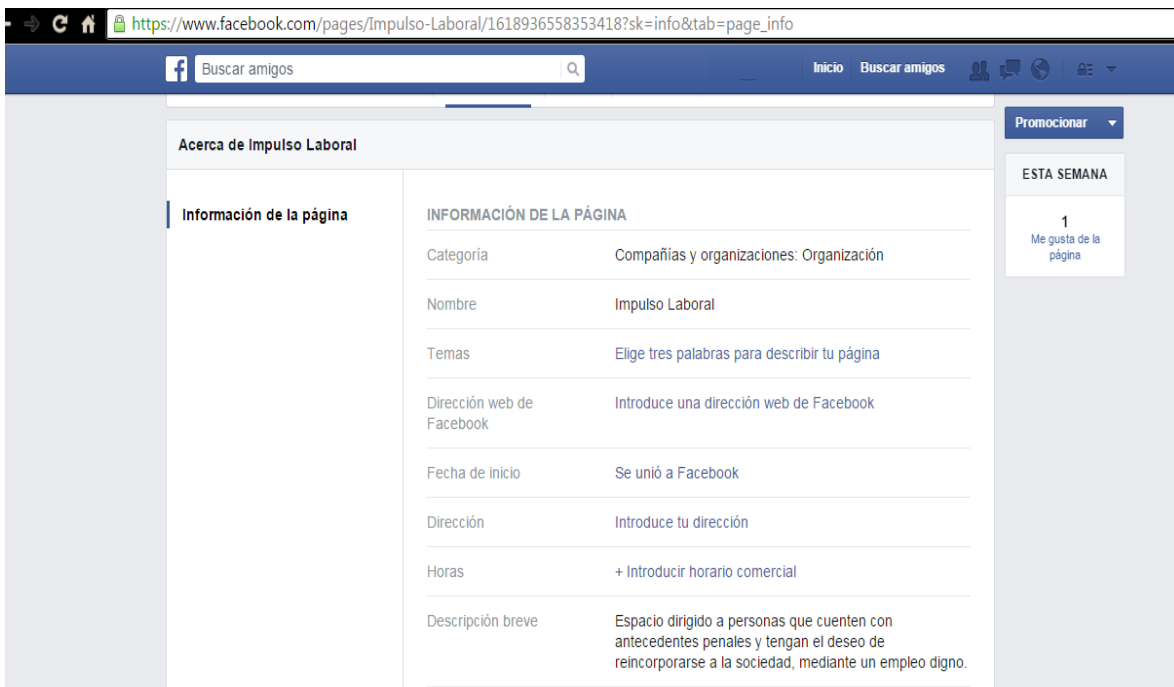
https://www.facebook.com/pages/Impulso-Laboral/1618936558353418?sk=info&tab=page_info

Buscar amigos

Inicio Buscar amigos

Promocionar

Acerca de Impulso Laboral

ESTA SEMANA

1
Me gusta de la página

Información de la página

INFORMACIÓN DE LA PÁGINA

| | |
|---|---|
| Categoría | Compañías y organizaciones: Organización |
| Nombre | Impulso Laboral |
| Temas | Elige tres palabras para describir tu página |
| Dirección web de Facebook | Introduce una dirección web de Facebook |
| Fecha de inicio | Se unió a Facebook |
| Dirección | Introduce tu dirección |
| Horas | + Introducir horario comercial |
| Descripción breve | Espacio dirigido a personas que cuenten con antecedentes penales y tengan el deseo de reincorporarse a la sociedad, mediante un empleo digno. |